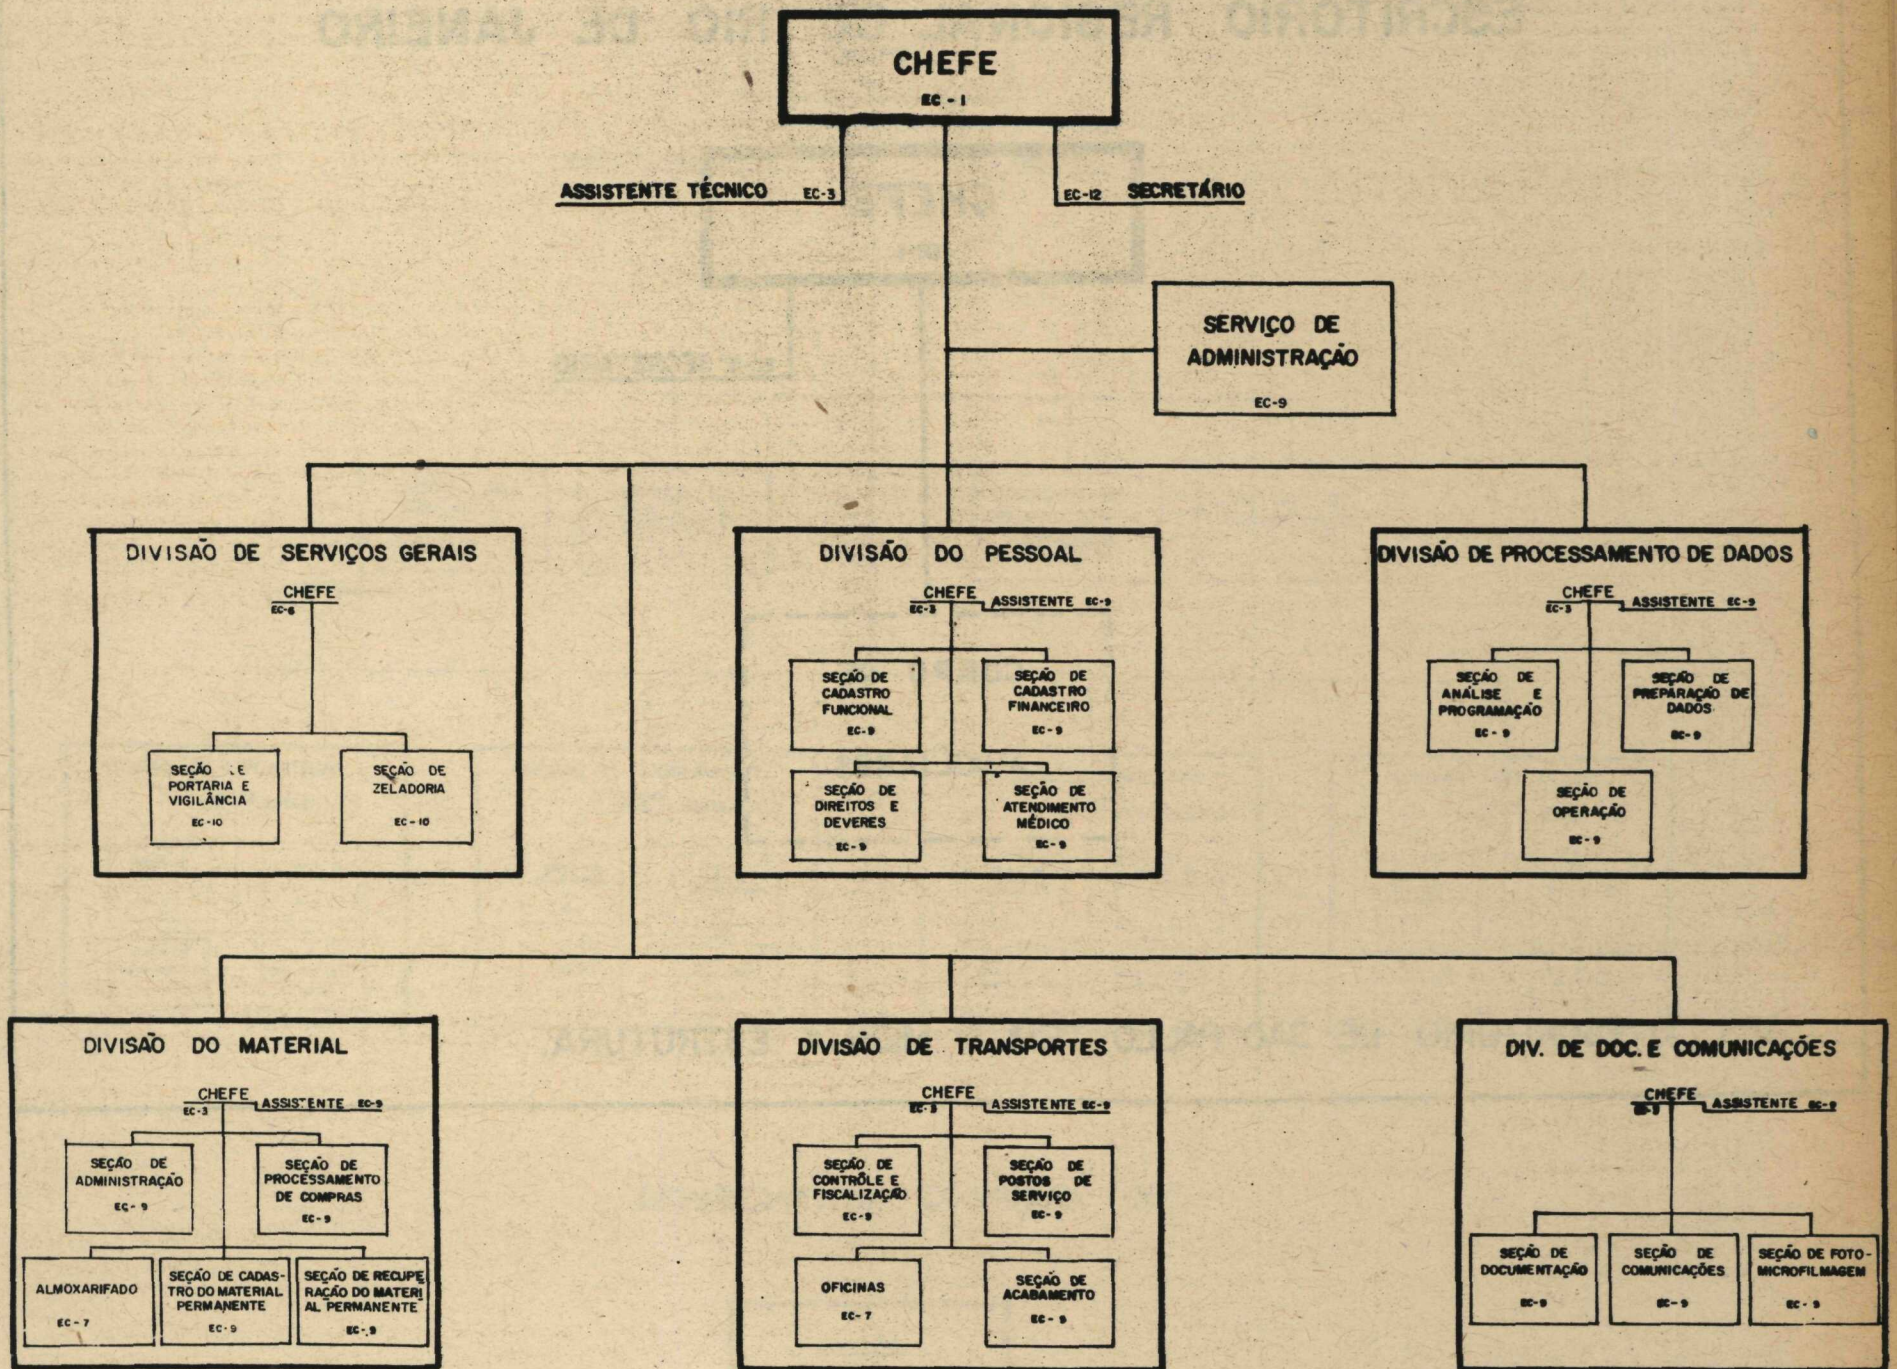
CHEFE
EC - 1

ASSISTENTE TÉCNICO EC-3

EC-12 SECRETÁRIO

SERVIÇO DE ADMINISTRAÇÃO
EC-9

DIVISÃO DE SERVIÇOS GERAIS
CHEFE
EC-6
SEÇÃO DE PORTARIA E VIGILÂNCIA
EC-10
SEÇÃO DE ZELADORIA
EC-10

DIVISÃO DO PESSOAL
CHEFE
EC-3
ASSISTENTE EC-9
SEÇÃO DE CADASTRO FUNCIONAL
EC-9
SEÇÃO DE CADASTRO FINANCEIRO
EC-9
SEÇÃO DE DIREITOS E DEVERES
EC-9
SEÇÃO DE ATENDIMENTO MÉDICO
EC-9

DIVISÃO DE PROCESSAMENTO DE DADOS
CHEFE
EC-3
ASSISTENTE EC-9
SEÇÃO DE ANÁLISE E PROGRAMAÇÃO
EC-9
SEÇÃO DE PREPARAÇÃO DE DADOS
EC-9
SEÇÃO DE OPERAÇÃO
EC-9

DIVISÃO DO MATERIAL
CHEFE
EC-3
ASSISTENTE EC-9
SEÇÃO DE ADMINISTRAÇÃO
EC-9
SEÇÃO DE PROCESSAMENTO DE COMPRAS
EC-9
ALMOXARIFADO
EC-7
SEÇÃO DE CADASTRO DO MATERIAL PERMANENTE
EC-9
SEÇÃO DE RECUPERAÇÃO DO MATERIAL PERMANENTE
EC-9

DIVISÃO DE TRANSPORTES
CHEFE
EC-3
ASSISTENTE EC-9
SEÇÃO DE CONTRÔLE E FISCALIZAÇÃO
EC-9
SEÇÃO DE POSTOS DE SERVIÇO
EC-9
OFICINAS
EC-7
SEÇÃO DE ACABAMENTO
EC-9

DIV. DE DOC. E COMUNICAÇÕES
CHEFE
EC-3
ASSISTENTE EC-9
SEÇÃO DE DOCUMENTAÇÃO
EC-9
SEÇÃO DE COMUNICAÇÕES
EC-9
SEÇÃO DE FOTO-MICROFILMAGEM
EC-9